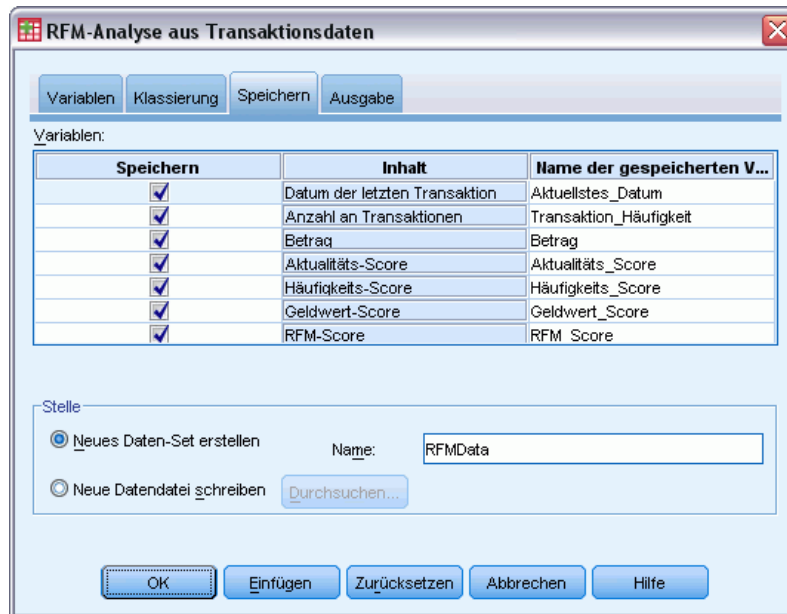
RFM-Analyse aus Transaktionsdaten

Variablen | Klassierung | Speichern | Ausgabe

Variablen:

| Speichern | Inhalt | Name der gespeicherten V... |
|---|---|---|
| ✓ | Datum der letzten Transaktion | Aktuellstes_Datum |
| ✓ | Anzahl an Transaktionen | Transaktion_Häufigkeit |
| ✓ | Betrag | Betrag |
| ✓ | Aktualitäts-Score | Aktualitäts_Score |
| ✓ | Häufigkeits-Score | Häufigkeits_Score |
| ✓ | Geldwert-Score | Geldwert_Score |
| ✓ | RFM-Score | RFM_Score |

Stelle

Neues Daten-Set erstellen

Name: RFMData

Neue Datendatei schreiben

Durchsuchen...

OK | Einfügen | Zurücksetzen | Abbrechen | Hilfe